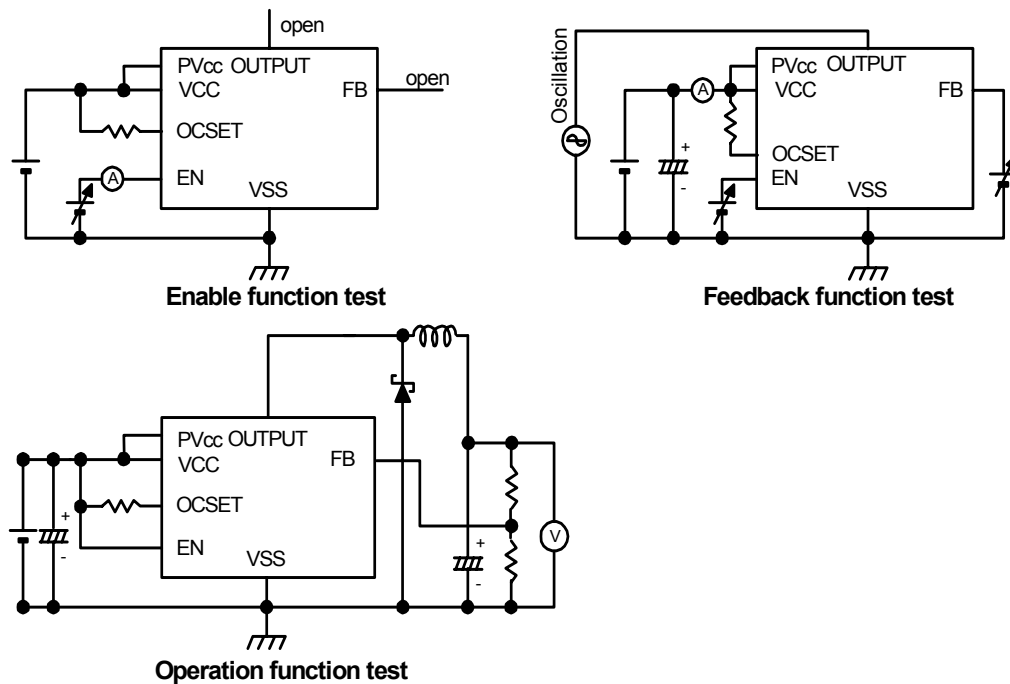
open
PVcc OUTPUT
VCC
FB
open
OCSET
A
EN
VSS
Enable function test

Oscillation
A
+
-
PVcc OUTPUT
VCC
FB
OCSET
EN
VSS
Feedback function test

PVcc OUTPUT
VCC
FB
OCSET
+
-
EN
VSS
+
-
V
Operation function test